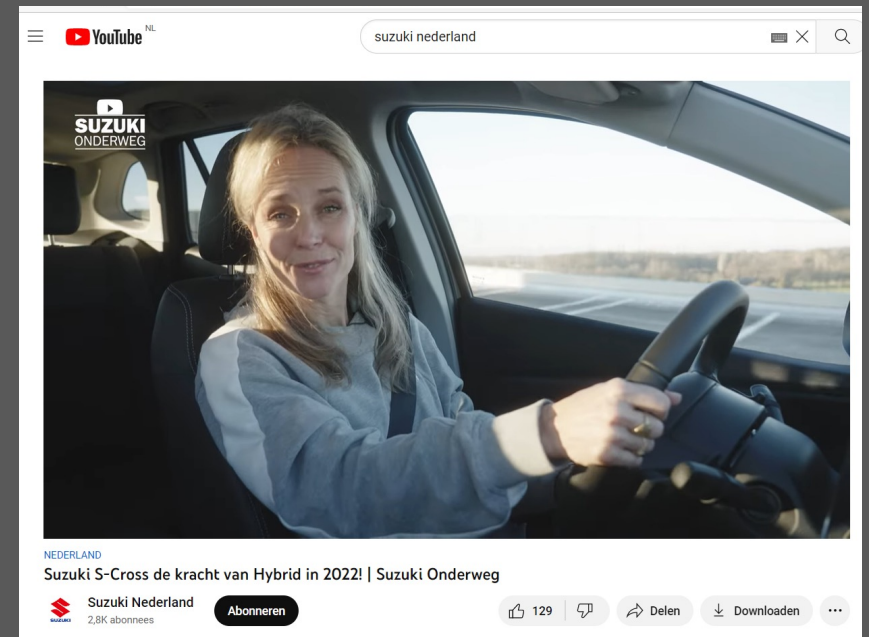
YouTube NL

suzuki nederland

SUZUKI ONDERWEG

NEDERLAND

Suzuki S-Cross de kracht van Hybrid in 2022! | Suzuki Onderweg

SUZUKI

Suzuki Nederland
2,8K abonnees

Abonneren

129

Delen

Downloaden

...